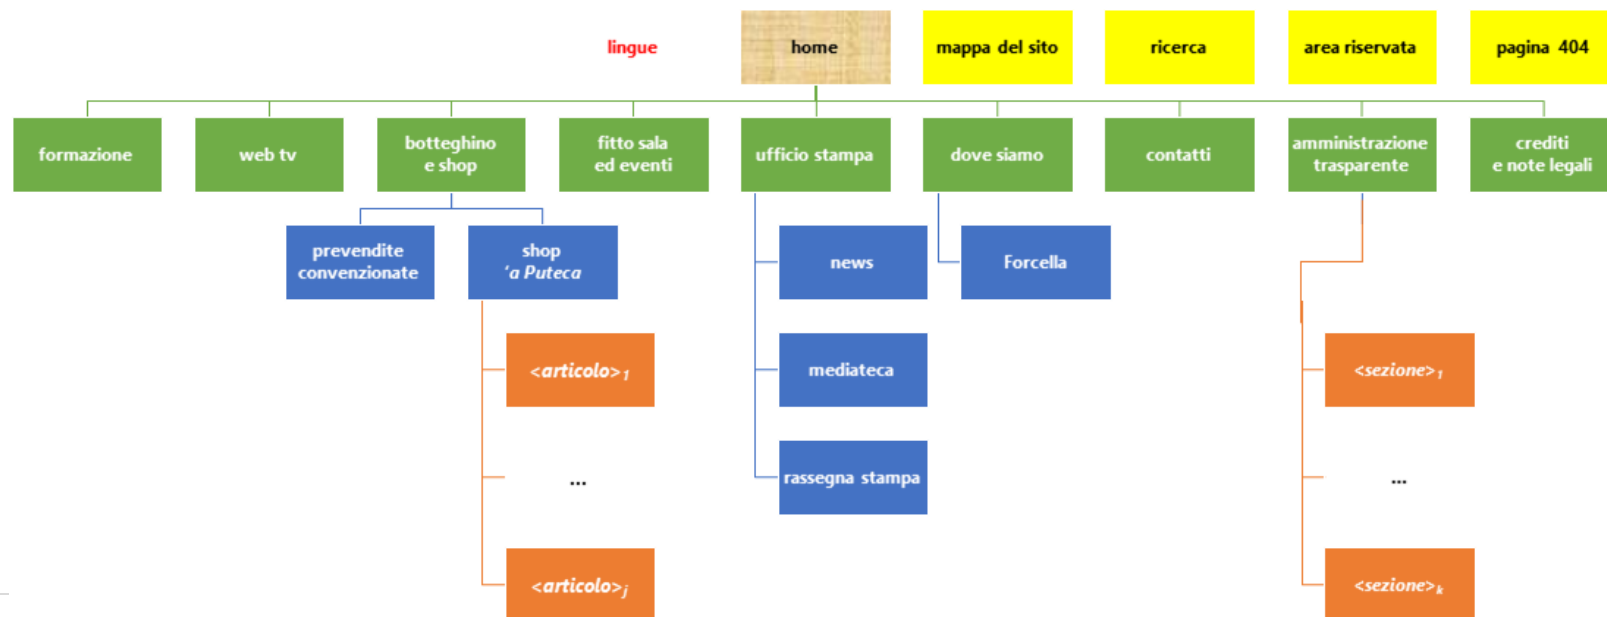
lingue

home

mappa del sito

ricerca

area riservata

pagina 404

formazione

web tv

botteghino e shop

fitto sala ed eventi

ufficio stampa

dove siamo

contatti

amministrazione trasparente

crediti e note legali

prevendite convenzionate

shop 'a Puteca

news

Forcella

$<articolo>_1$

mediateca

$<sezione>_1$

...

rassegna stampa

...

$<articolo>_j$

$<sezione>_k$